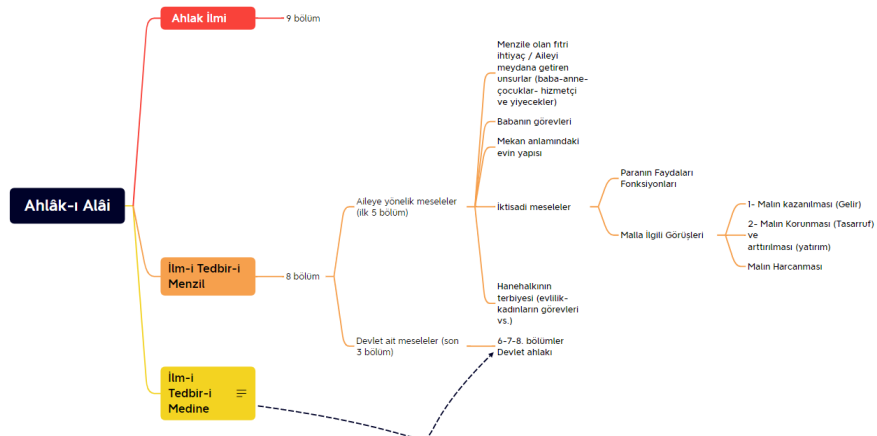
Ahlâk-ı Alâi

Ahlak İlmi
9 bölüm

İlm-i Tedbir-i Menzil
8 bölüm

Aileye yönelik meseleler (ilk 5 bölüm)

Menzile olan fıtri ihtiyaç / Aileyi meydana getiren unsurlar (baba-anne-çocuklar- hizmetçi ve yiyecekler)

Babanın görevleri

Mekan anlamındaki evin yapısı

İktisadi meseleler

Paranın Faydaları Fonksiyonları

Malla İlgili Görüşleri

1- Malın kazanılması (Gelir)

2- Malın Korunması (Tasarruf) ve arttırılması (yatırım)

Malın Harcanması

Hanehalkının terbiyesi (evlilik-kadınların görevleri vs.)

Devlet ait meseleler (son 3 bölüm)

6-7-8. bölümler Devlet ahlakı

İlm-i Tedbir-i Medine